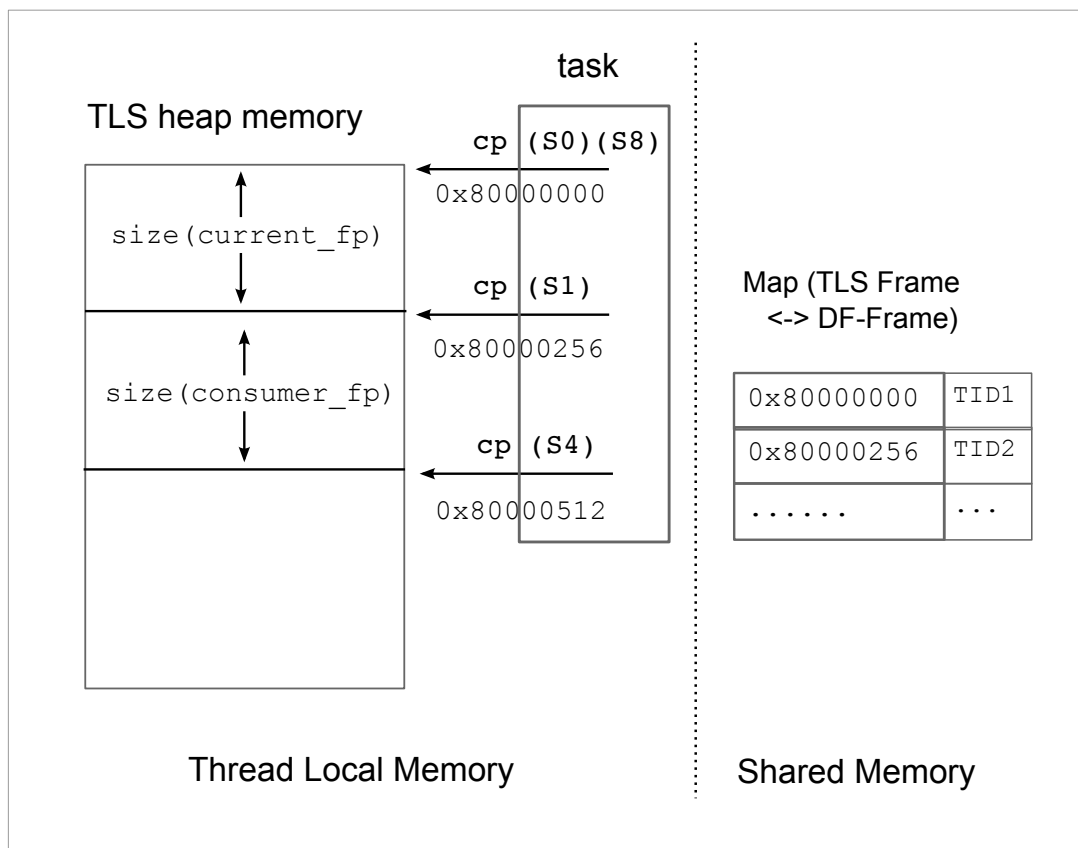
task

TLS heap memory

cp (S0)(S8)

0x80000000

size(current_fp)

cp (S1)

0x80000256

size(consumer_fp)

cp (S4)

0x80000512

Map (TLS Frame <-> DF-Frame)

| 0x80000000 | TID1 |
|---|---|
| 0x80000256 | TID2 |
| ...... | ... |

Thread Local Memory

Shared Memory